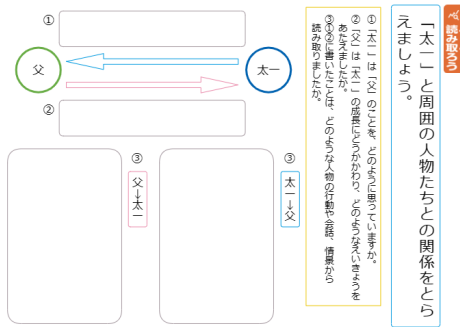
読み取ろう

「太一」と周囲の人物たちとの関係をとらえましょう。

① 「太一」は「父」のことを、どのように思っていますか。
② 「父」は「太一」の成長にどうかかわり、どのようなえいきょうをあたえましたか。
③ ①②に書いたことは、どのような人物の行動や会話、情景から読み取りましたか。

①
父
太一
②
③
父→太一
③
太一→父